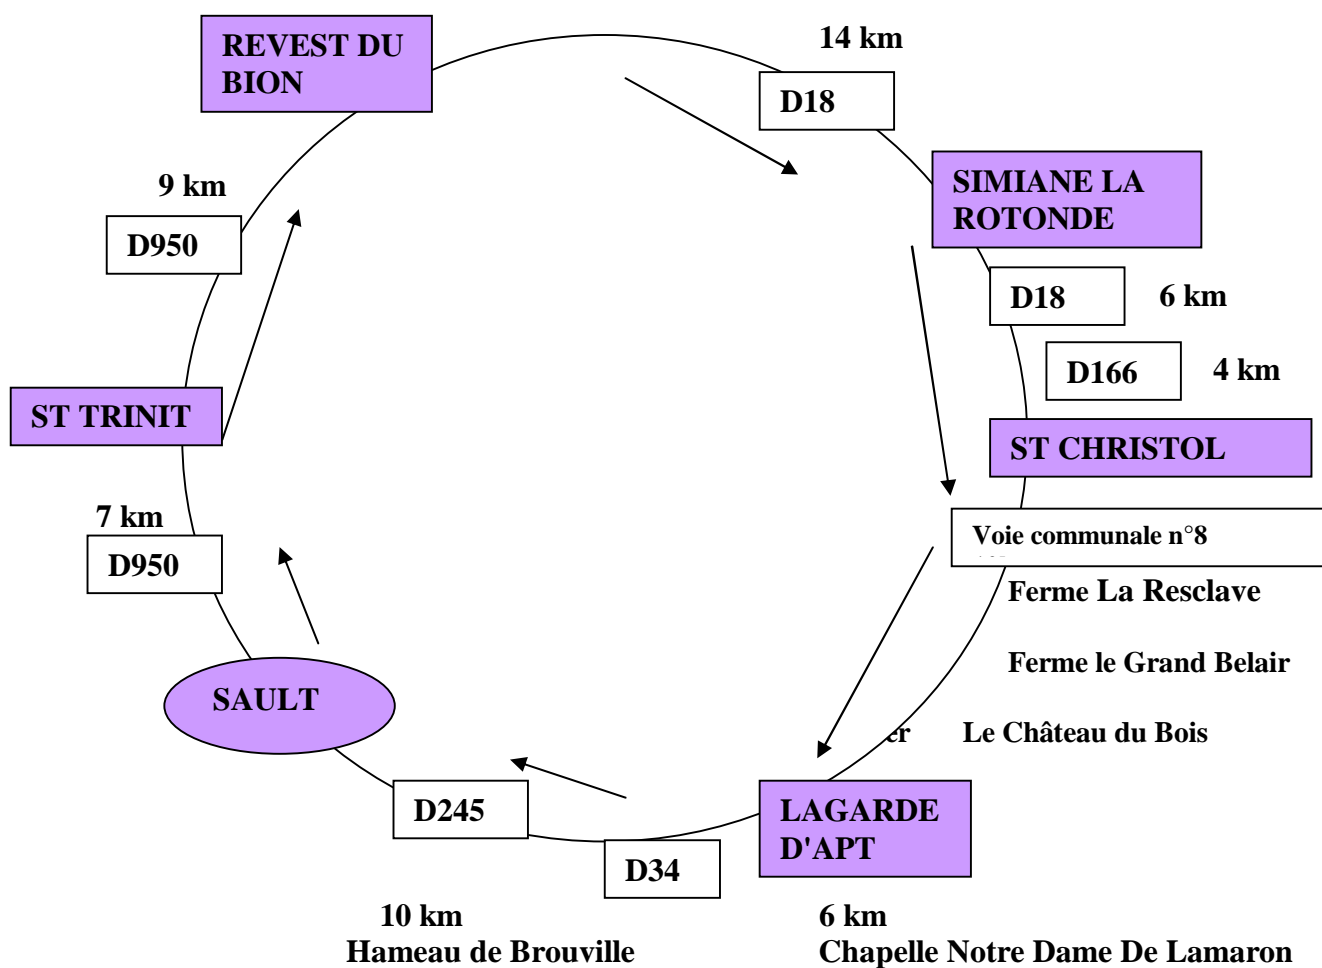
REVEST DU BION

14 km

D18

SIMIANE LA ROTONDE

D18

6 km

D166

4 km

ST CHRISTOL

Voie communale n°8

Ferme La Resclave

Ferme le Grand Belair

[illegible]er

Le Château du Bois

LAGARDE D'APT

D34

6 km

Chapelle Notre Dame De Lamaron

D245

10 km

Hameau de Brouville

SAULT

7 km

D950

ST TRINIT

9 km

D950